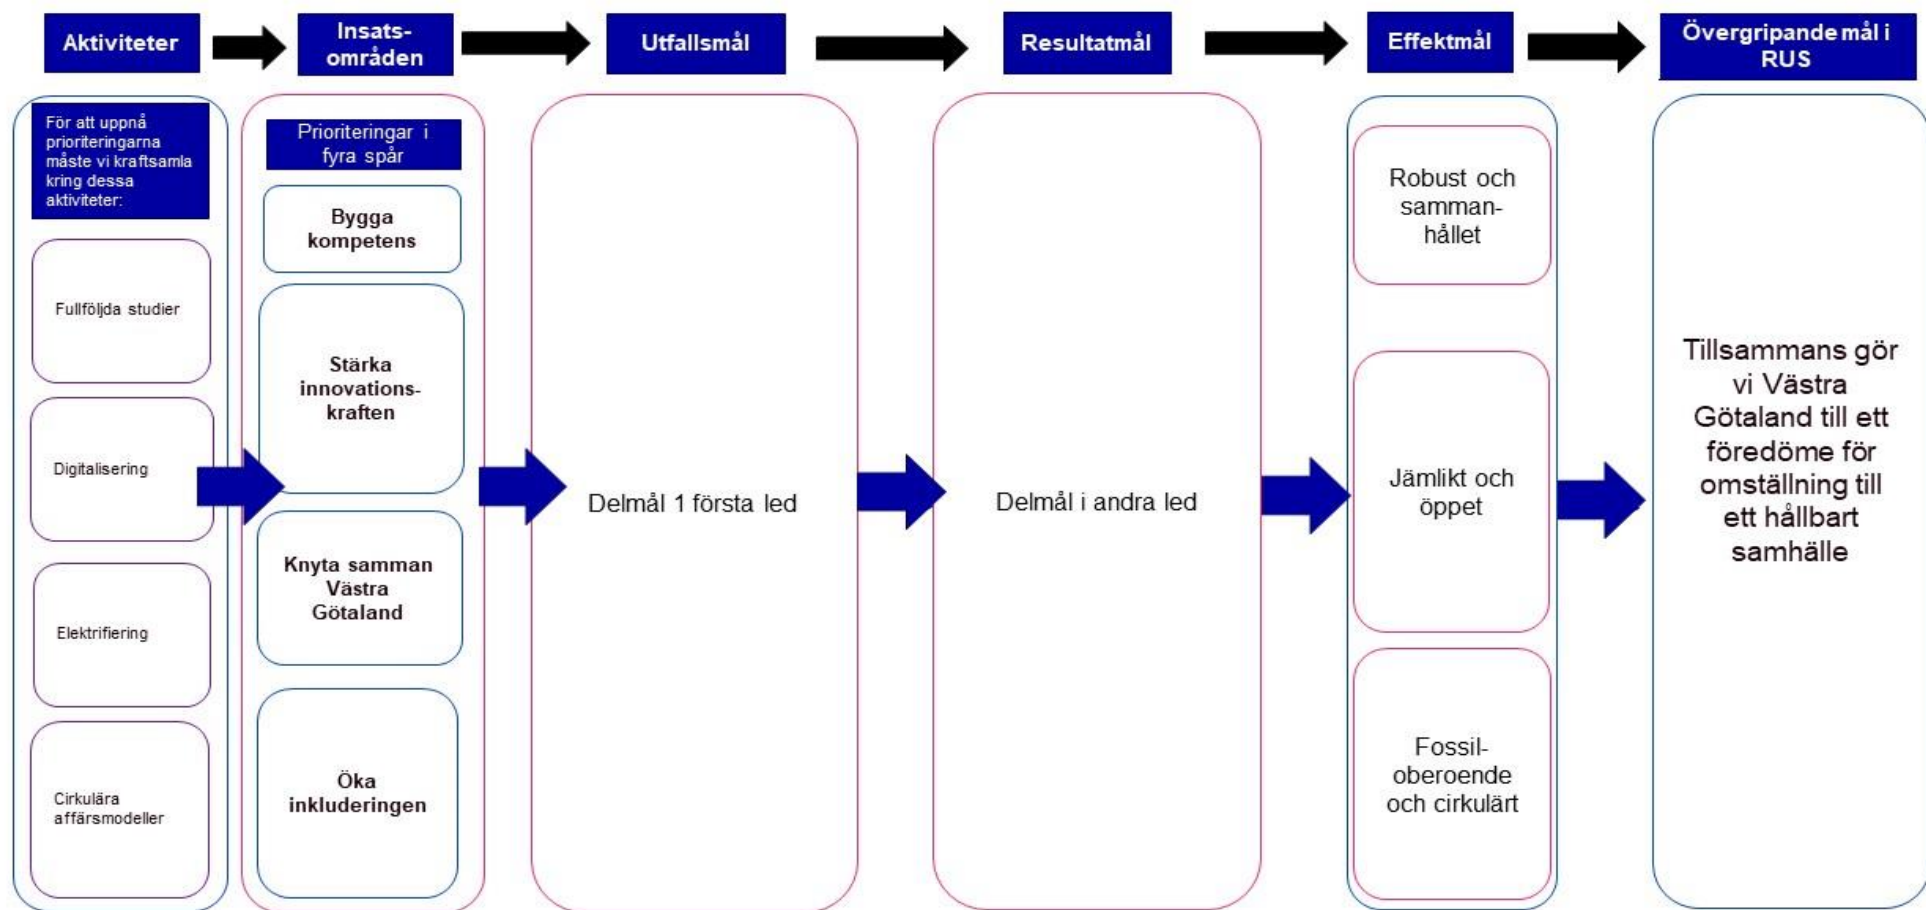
Aktiviteter

Insats-områden

Utfallsmål

Resultatmål

Effektmål

Övergripande mål i RUS

För att uppnå prioriteringarna måste vi kraftsamla kring dessa aktiviteter:

Fullföljda studier

Digitalisering

Elektrifiering

Cirkulära affärsmodeller

Prioriteringar i fyra spår

Bygga kompetens

Stärka innovations-kraften

Knyta samman Västra Götaland

Öka inkluderingen

Delmål 1 första led

Delmål i andra led

Robust och samman-hållet

Jämlikt och öppet

Fossil-oberoende och cirkulärt

Tillsammans gör vi Västra Götaland till ett föredöme för omställning till ett hållbart samhälle